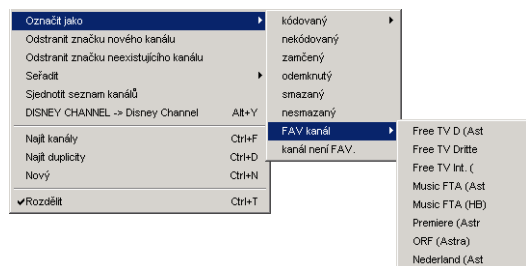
Označit jako
Odstranit značku nového kanálu
Odstranit značku neexistujícího kanálu
Seřadit
Sjednotit seznam kanálů
DISNEY CHANNEL -> Disney Channel Alt+Y
Najít kanály Ctrl+F
Najít duplicity Ctrl+D
Nový Ctrl+N
✔Rozdělit Ctrl+T

kódovaný
nekódovaný
zamčený
odemknutý
smazaný
nesmazaný
FAV kanál
kanál není FAV.

Free TV D (Ast
Free TV Dritte
Free TV Int. (
Music FTA (Ast
Music FTA (HB)
Premiere (Astr
ORF (Astra)
Nederland (Ast